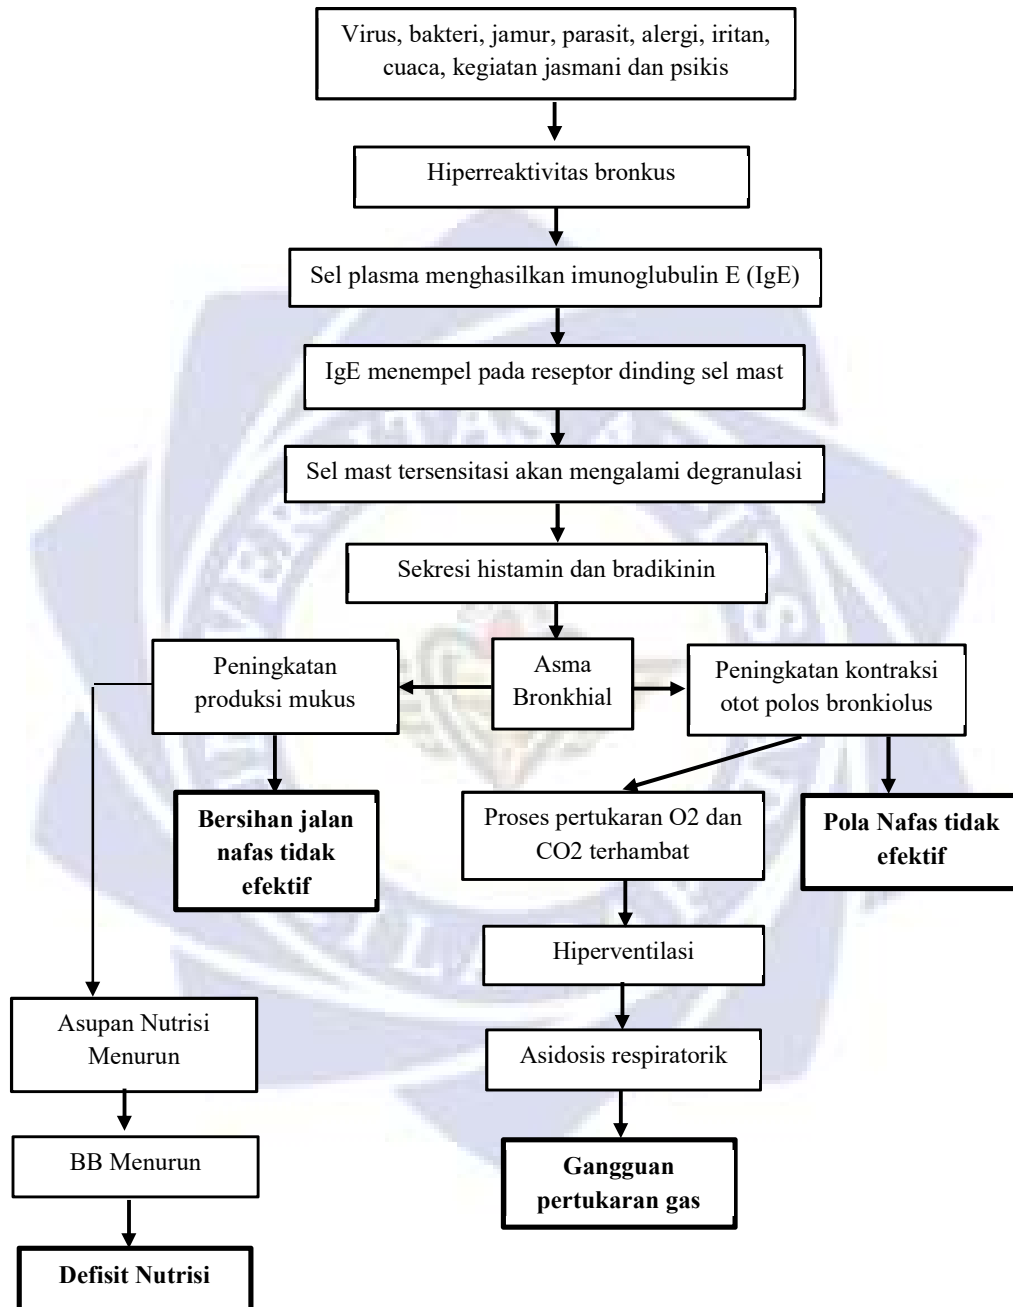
Virus, bakteri, jamur, parasit, alergi, iritan, cuaca, kegiatan jasmani dan psikis

Hiperreaktivitas bronkus

Sel plasma menghasilkan imunoglubulin E (IgE)

IgE menempel pada reseptor dinding sel mast

Sel mast tersensitasi akan mengalami degranulasi

Sekresi histamin dan bradikinin

Peningkatan produksi mukus

Asma Bronkhial

Peningkatan kontraksi otot polos bronkiolus

Bersihan jalan nafas tidak efektif

Proses pertukaran O2 dan CO2 terhambat

Pola Nafas tidak efektif

Hiperventilasi

Asupan Nutrisi Menurun

Asidosis respiratorik

BB Menurun

Gangguan pertukaran gas

Defisit Nutrisi